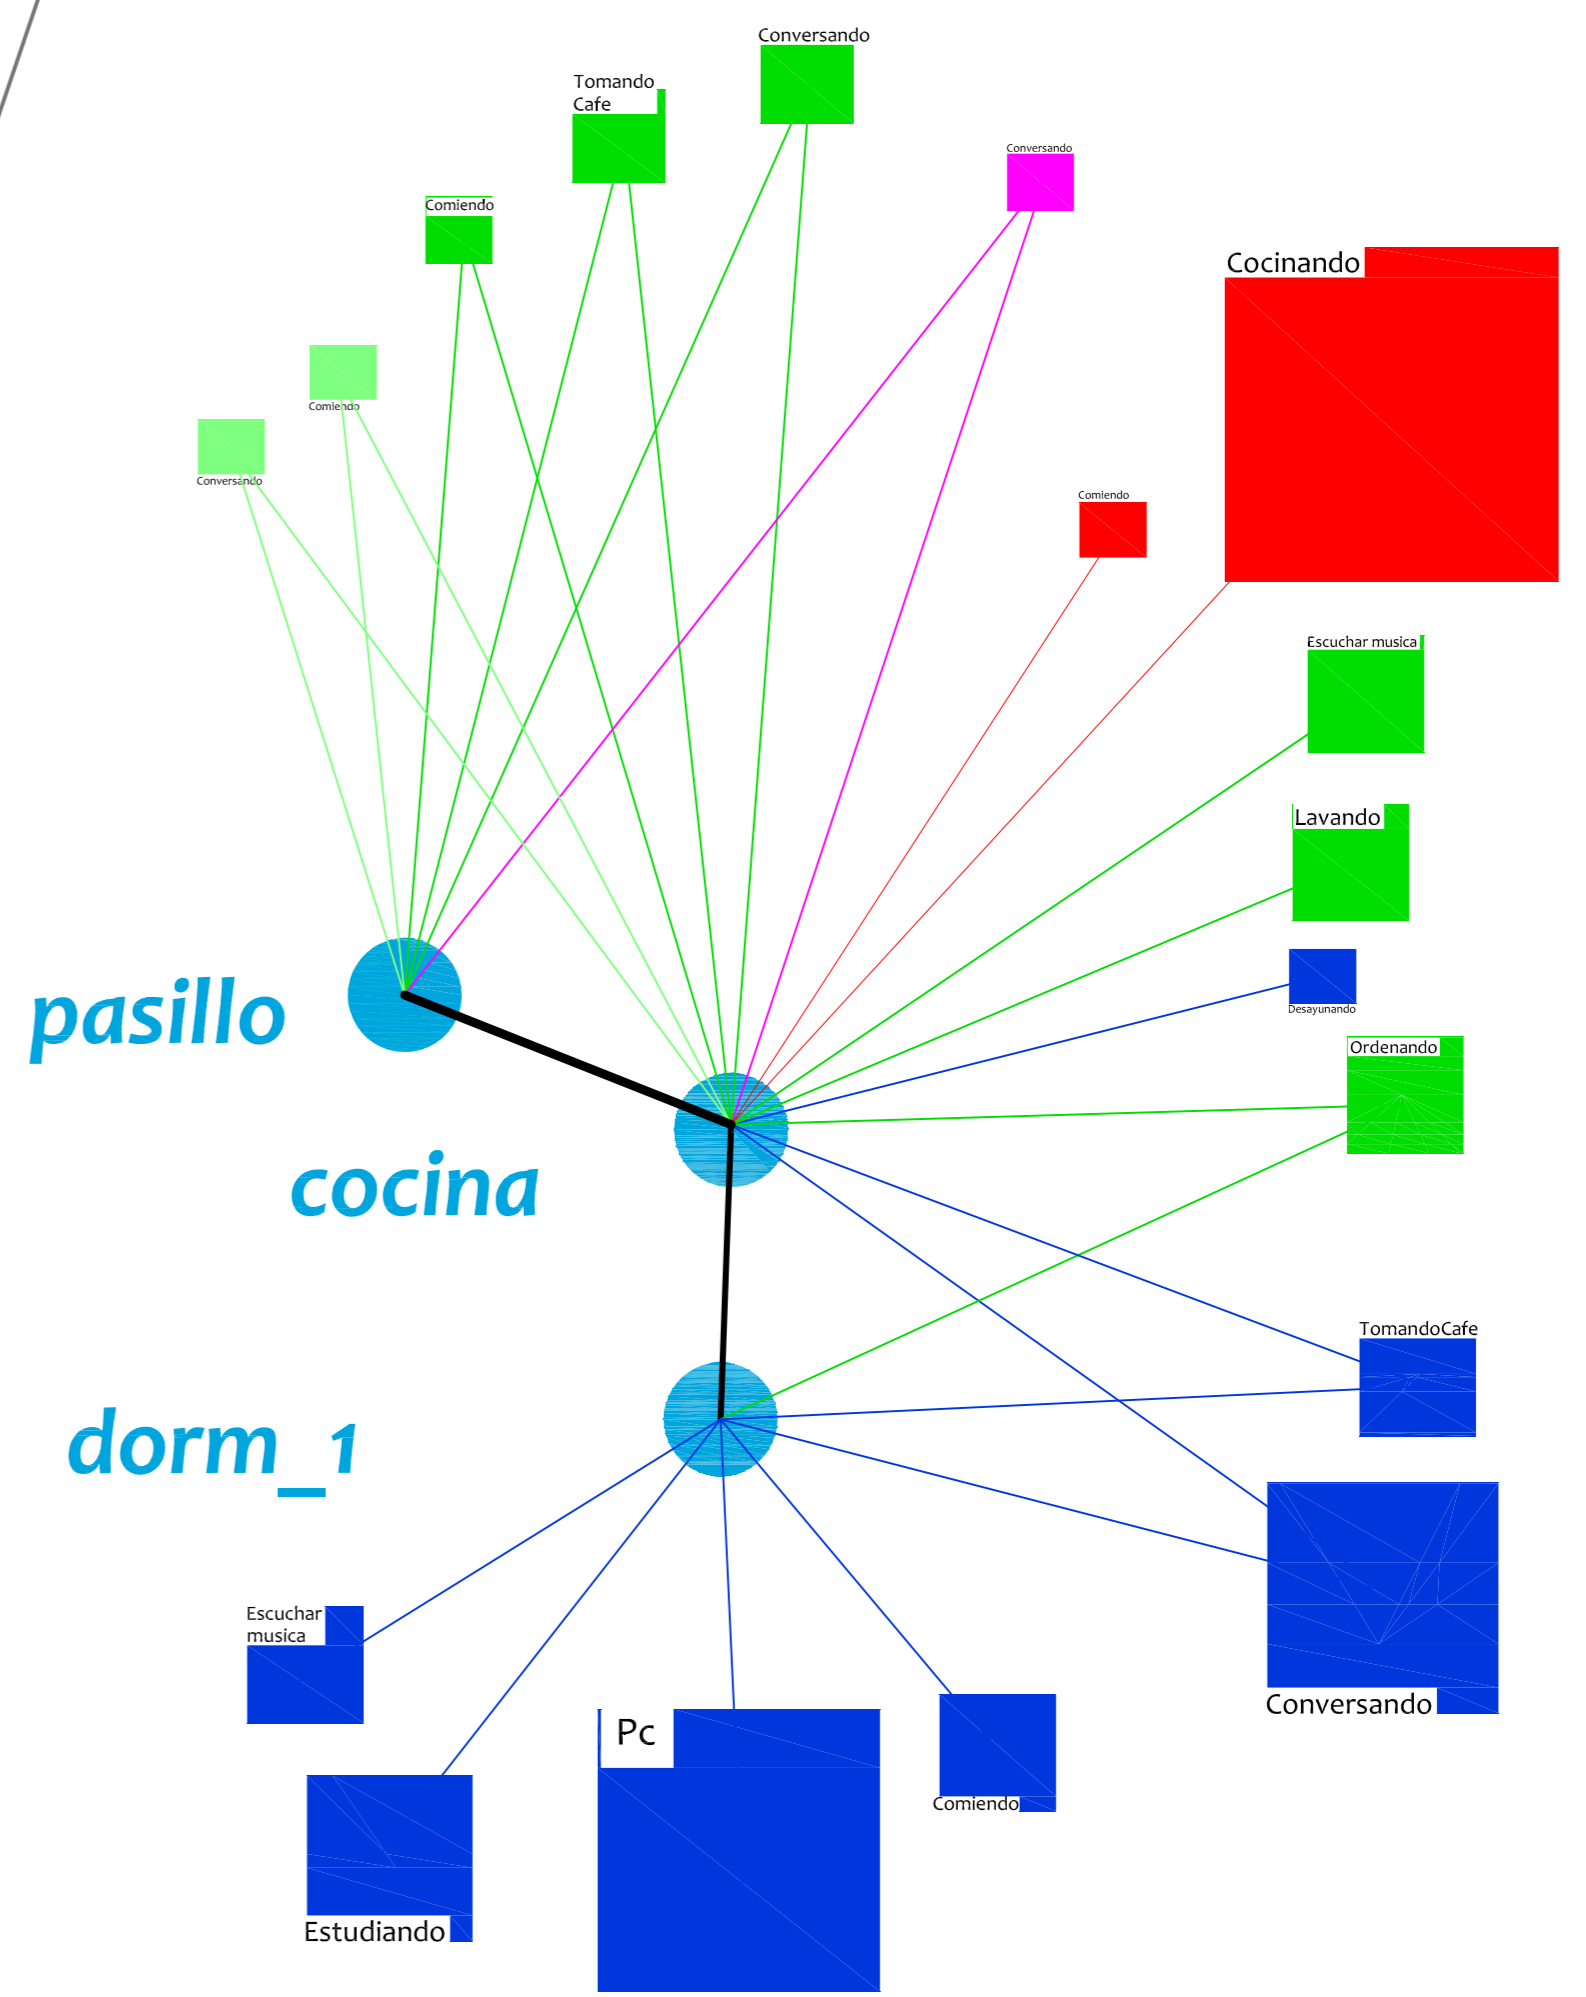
Conversando

Tomando Cafe

Conversando

Comiendo

Cocinando

Comiendo

Conversando

Comiendo

Escuchar musica

Lavando

pasillo

Desayunando

Ordenando

cocina

TomandoCafe

dorm_1

Escuchar musica

Conversando

Pc

Comiendo

Estudiando